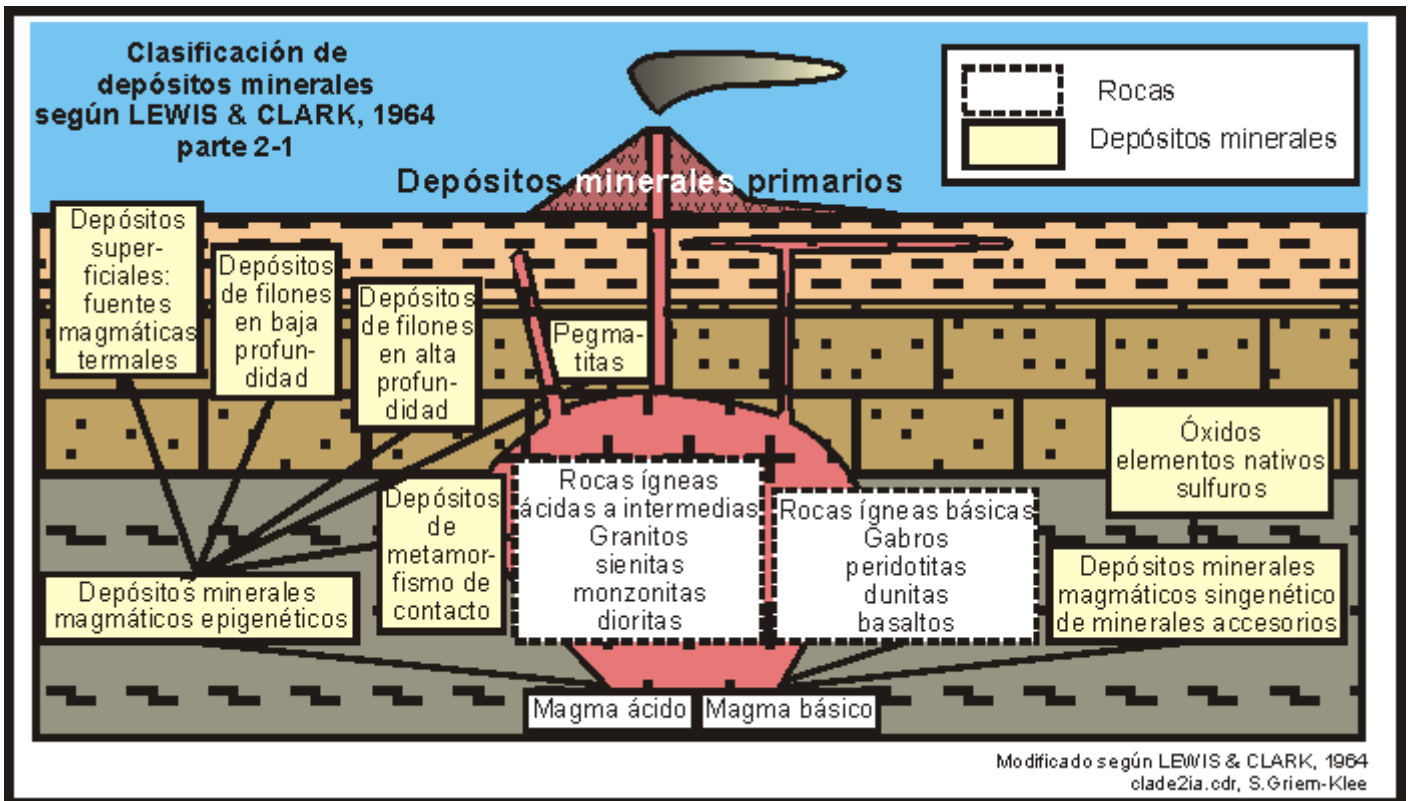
Clasificación de depósitos minerales según LEWIS & CLARK, 1964 parte 2-1

Rocas

Depósitos minerales

Depósitos minerales primarios

Depósitos superficiales: fuentes magmáticas termales

Depósitos de filones en baja profundidad

Depósitos de filones en alta profundidad

Pegmatitas

Óxidos elementos nativos sulfuros

Rocas ígneas ácidas a intermedias Granitos sienitas monzonitas dioritas

Rocas ígneas básicas Gabros peridotitas dunitas basaltos

Depósitos de metamorfismo de contacto

Depósitos minerales magmáticos epigenéticos

Depósitos minerales magmáticos singenético de minerales accesorios

Magma ácido

Magma básico

Modificado según LEWIS & CLARK, 1964
clade2ia.cdr, S.Griem-Klee